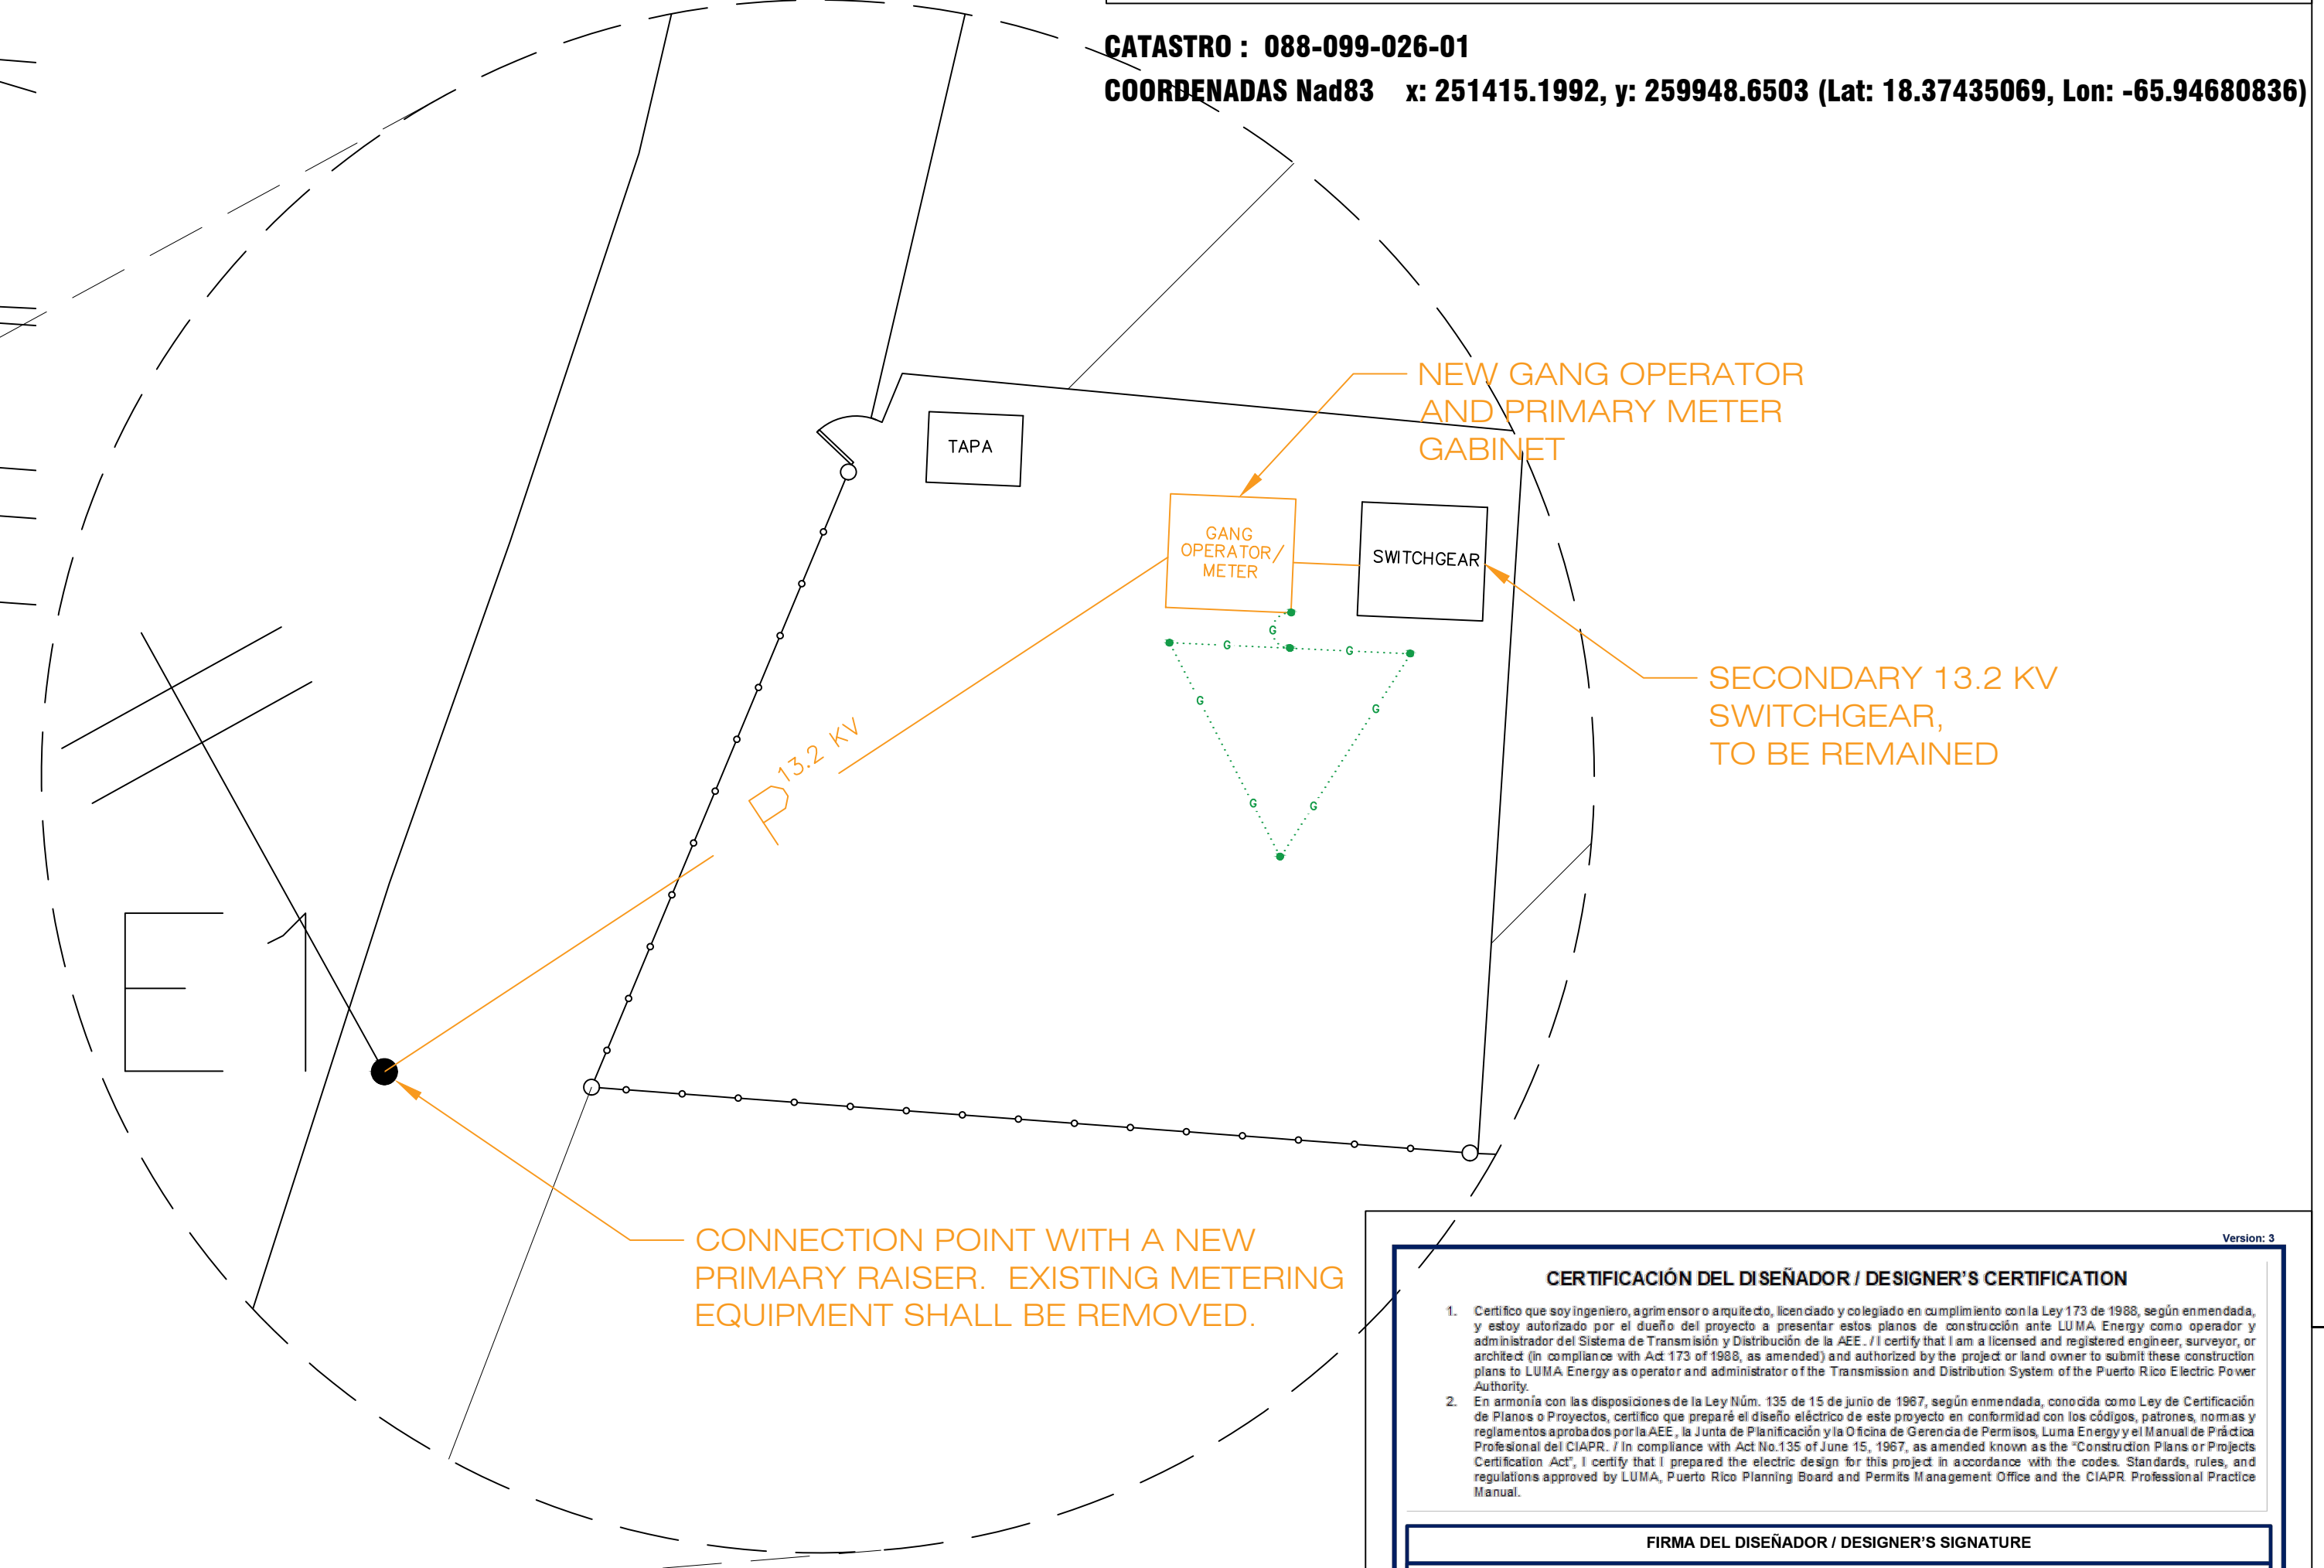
CATASTRO : 088-099-026-01
COORDENADAS Nad83 x: 251415.1992, y: 259948.6503 (Lat: 18.37435069, Lon: -65.94680836)

TAPA

NEW GANG OPERATOR AND PRIMARY METER GABINET

GANG OPERATOR/ METER

SWITCHGEAR

G G G G G G G G

SECONDARY 13.2 KV SWITCHGEAR, TO BE REMAINED

13.2 KV

E1

CONNECTION POINT WITH A NEW PRIMARY RAISER. EXISTING METERING EQUIPMENT SHALL BE REMOVED.

Version: 3

CERTIFICACIÓN DEL DISEÑADOR / DESIGNER'S CERTIFICATION

1. Certifico que soy ingeniero, agrimensor o arquitecto, licenciado y colegiado en cumplimiento con la Ley 173 de 1988, según enmendada, y estoy autorizado por el dueño del proyecto a presentar estos planos de construcción ante LUMA Energy como operador y administrador del Sistema de Transmisión y Distribución de la AEE. / I certify that I am a licensed and registered engineer, surveyor, or architect (in compliance with Act 173 of 1988, as amended) and authorized by the project or land owner to submit these construction plans to LUMA Energy as operator and administrator of the Transmission and Distribution System of the Puerto Rico Electric Power Authority.

2. En armonía con las disposiciones de la Ley Núm. 135 de 15 de junio de 1967, según enmendada, conocida como Ley de Certificación de Planos o Proyectos, certifico que preparé el diseño eléctrico de este proyecto en conformidad con los códigos, patrones, normas y reglamentos aprobados por la AEE, la Junta de Planificación y la Oficina de Gerencia de Permisos, Luma Energy y el Manual de Práctica Profesional del CIAPR. / In compliance with Act No.135 of June 15, 1967, as amended known as the "Construction Plans or Projects Certification Act", I certify that I prepared the electric design for this project in accordance with the codes. Standards, rules, and regulations approved by LUMA, Puerto Rico Planning Board and Permits Management Office and the CIAPR Professional Practice Manual.

FIRMA DEL DISEÑADOR / DESIGNER'S SIGNATURE